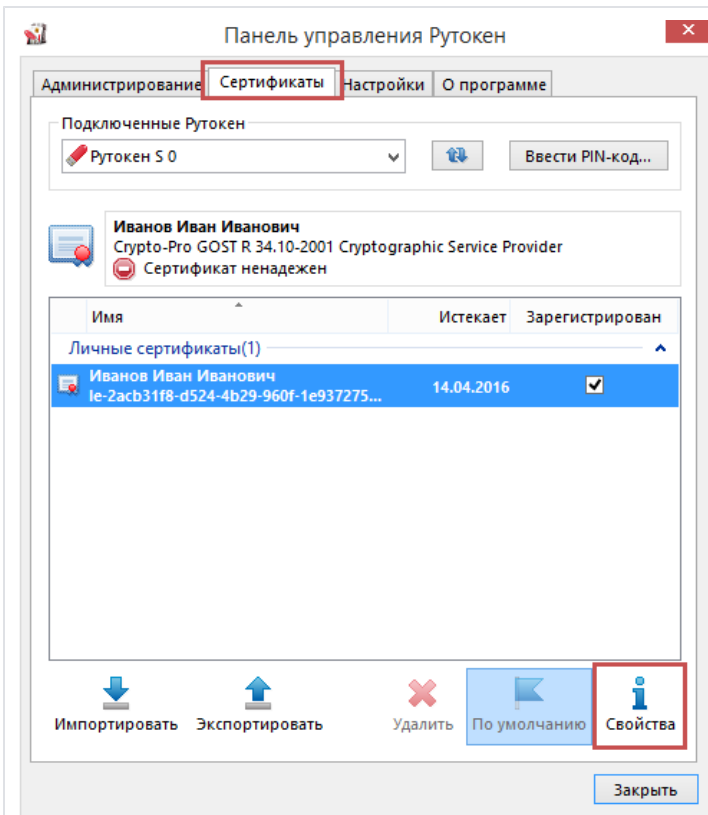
Панель управления Рутокен

Администрирование | Сертификаты | Настройки | О программе

Подключенные Рутокен

Рутокен S 0

Ввести PIN-код...

Иванов Иван Иванович
Crypto-Pro GOST R 34.10-2001 Cryptographic Service Provider
Сертификат ненадежен

| Имя | Истекает | Зарегистрирован |
|---|---|---|
| Личные сертификаты(1) | | |
| Иванов Иван Иванович le-2acb31f8-d524-4b29-960f-1e937275... | 14.04.2016 | ✓ |

Импортировать
Экспортировать
Удалить
По умолчанию
Свойства

Закрыть